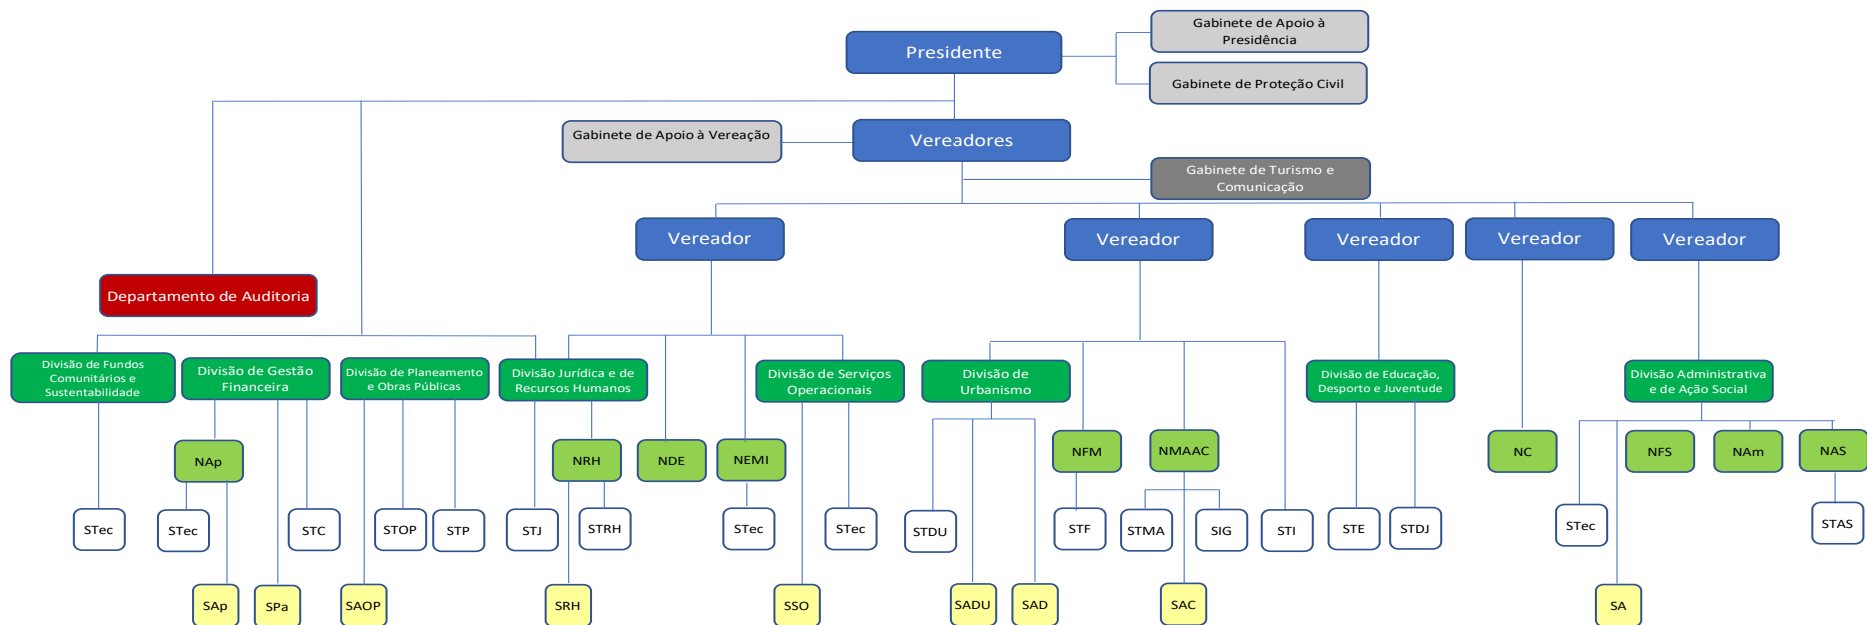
Presidente

Gabinete de Apoio à Presidência

Gabinete de Proteção Civil

Gabinete de Apoio à Vereação

Vereadores

Gabinete de Turismo e Comunicação

Vereador

Vereador

Vereador

Vereador

Vereador

Departamento de Auditoria

Divisão de Fundos Comunitários e Sustentabilidade

Divisão de Gestão Financeira

Divisão de Planeamento e Obras Públicas

Divisão Jurídica e de Recursos Humanos

Divisão de Serviços Operacionais

Divisão de Urbanismo

Divisão de Educação, Desporto e Juventude

Divisão Administrativa e de Ação Social

NAp

NRH

NDE

NEMI

NFM

NMAAC

NC

NFS

NAm

NAS

STec

STec

STC

STOP

STP

STJ

STRH

STec

STec

STDU

STF

STMA

SIG

STI

STE

STDJ

STec

STAS

SAp

SPa

SAOP

SRH

SSO

SADU

SAD

SAC

SA